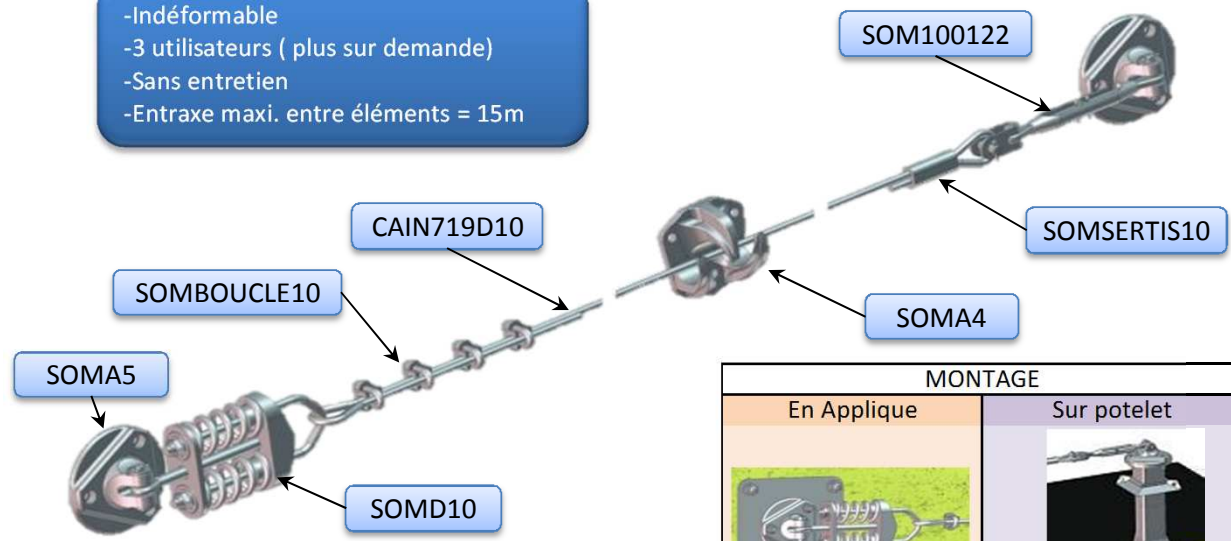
-Indéformable
-3 utilisateurs ( plus sur demande)
-Sans entretien
-Entraxe maxi. entre éléments = 15m

SOM100122

CAIN719D10

SOMSERTIS10

SOMBOUCLE10

SOMA4

SOMA5

| MONTAGE | |
|---|---|
| En Applique | Sur potelet |

SOMD10